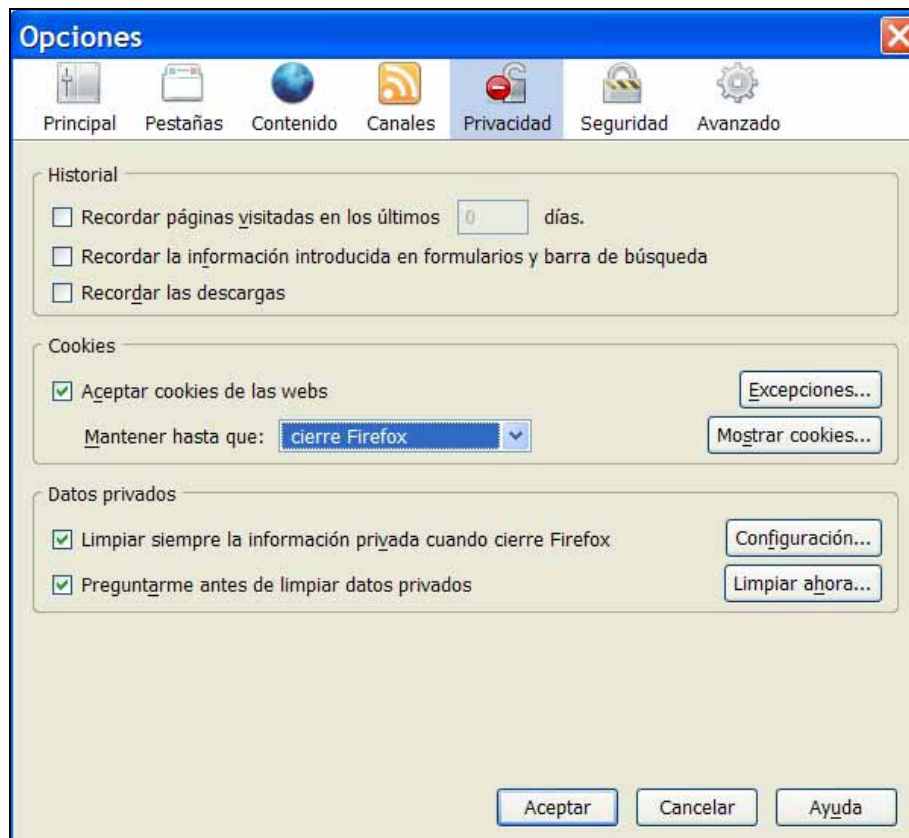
Opciones

Principal Pestañas Contenido Canales Privacidad Seguridad Avanzado

Historial

Recordar páginas visitadas en los últimos 0 días.

Recordar la información introducida en formularios y barra de búsqueda

Recordar las descargas

Cookies

Aceptar cookies de las webs

Excepciones...

Mantener hasta que: cierre Firefox

Mostrar cookies...

Datos privados

Limpiar siempre la información privada cuando cierre Firefox

Configuración...

Preguntarme antes de limpiar datos privados

Limpiar ahora...

Aceptar Cancelar Ayuda